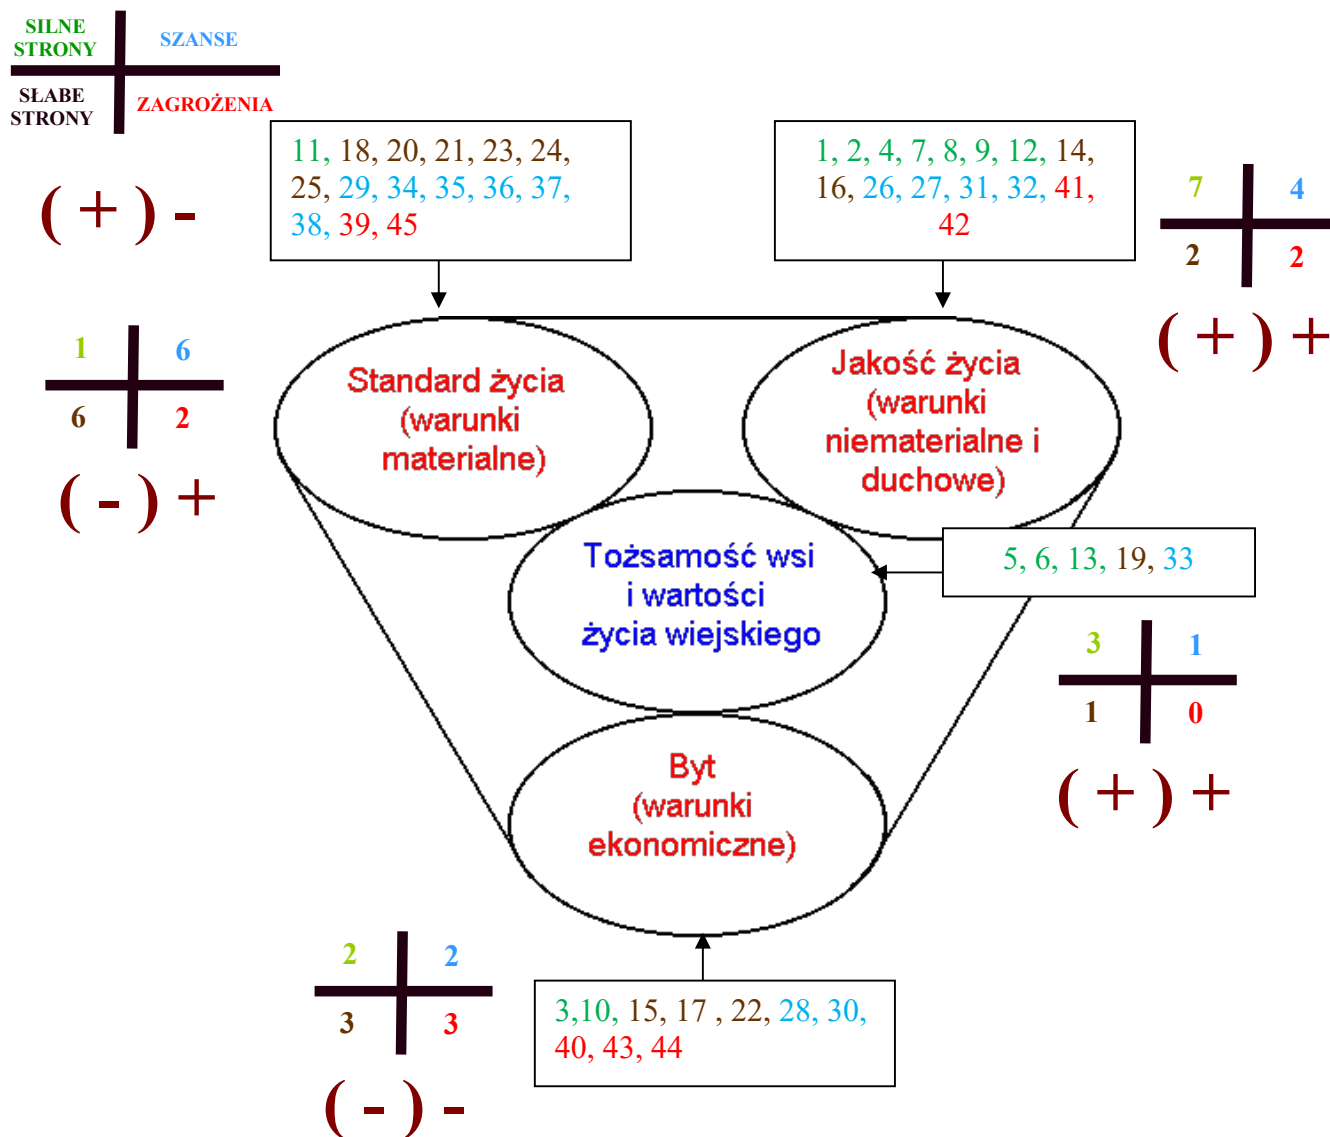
SILNE STRONY

SZANSE

SŁABE STRONY

ZAGROŻENIA

( + ) -

11, 18, 20, 21, 23, 24, 25, 29, 34, 35, 36, 37, 38, 39, 45

1, 2, 4, 7, 8, 9, 12, 14, 16, 26, 27, 31, 32, 41, 42

| 7 | 4 |
|---|---|
| 2 | 2 |

( + ) +

| 1 | 6 |
|---|---|
| 6 | 2 |

( - ) +

Standard życia (warunki materialne)

Jakość życia (warunki niematerialne i duchowe)

Tożsamość wsi i wartości życia wiejskiego

5, 6, 13, 19, 33

| 3 | 1 |
|---|---|
| 1 | 0 |

( + ) +

Byt (warunki ekonomiczne)

| 2 | 2 |
|---|---|
| 3 | 3 |

( - ) -

3,10, 15, 17 , 22, 28, 30, 40, 43, 44